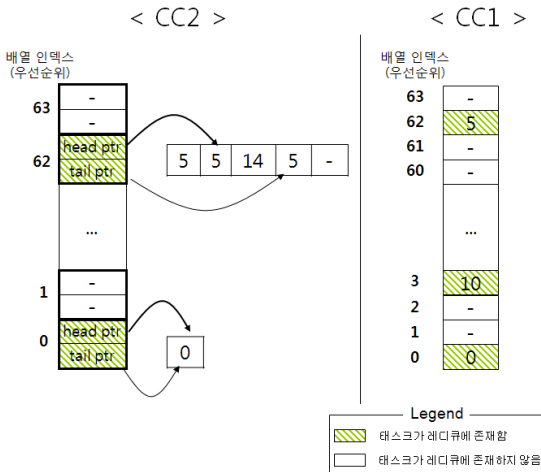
< CC2 >

배열 인덱스
(우선순위)

63
-
-
62
head ptr
tail ptr
5 5 14 5 -
...
1
-
-
0
head ptr
tail ptr
0

< CC1 >

배열 인덱스
(우선순위)

| | |
|---|---|
| 63 | - |
| 62 | 5 |
| 61 | - |
| 60 | - |
| | ... |
| 3 | 10 |
| 2 | - |
| 1 | - |
| 0 | 0 |

Legend
태스크가 레디큐에 존재함
태스크가 레디큐에 존재하지 않음